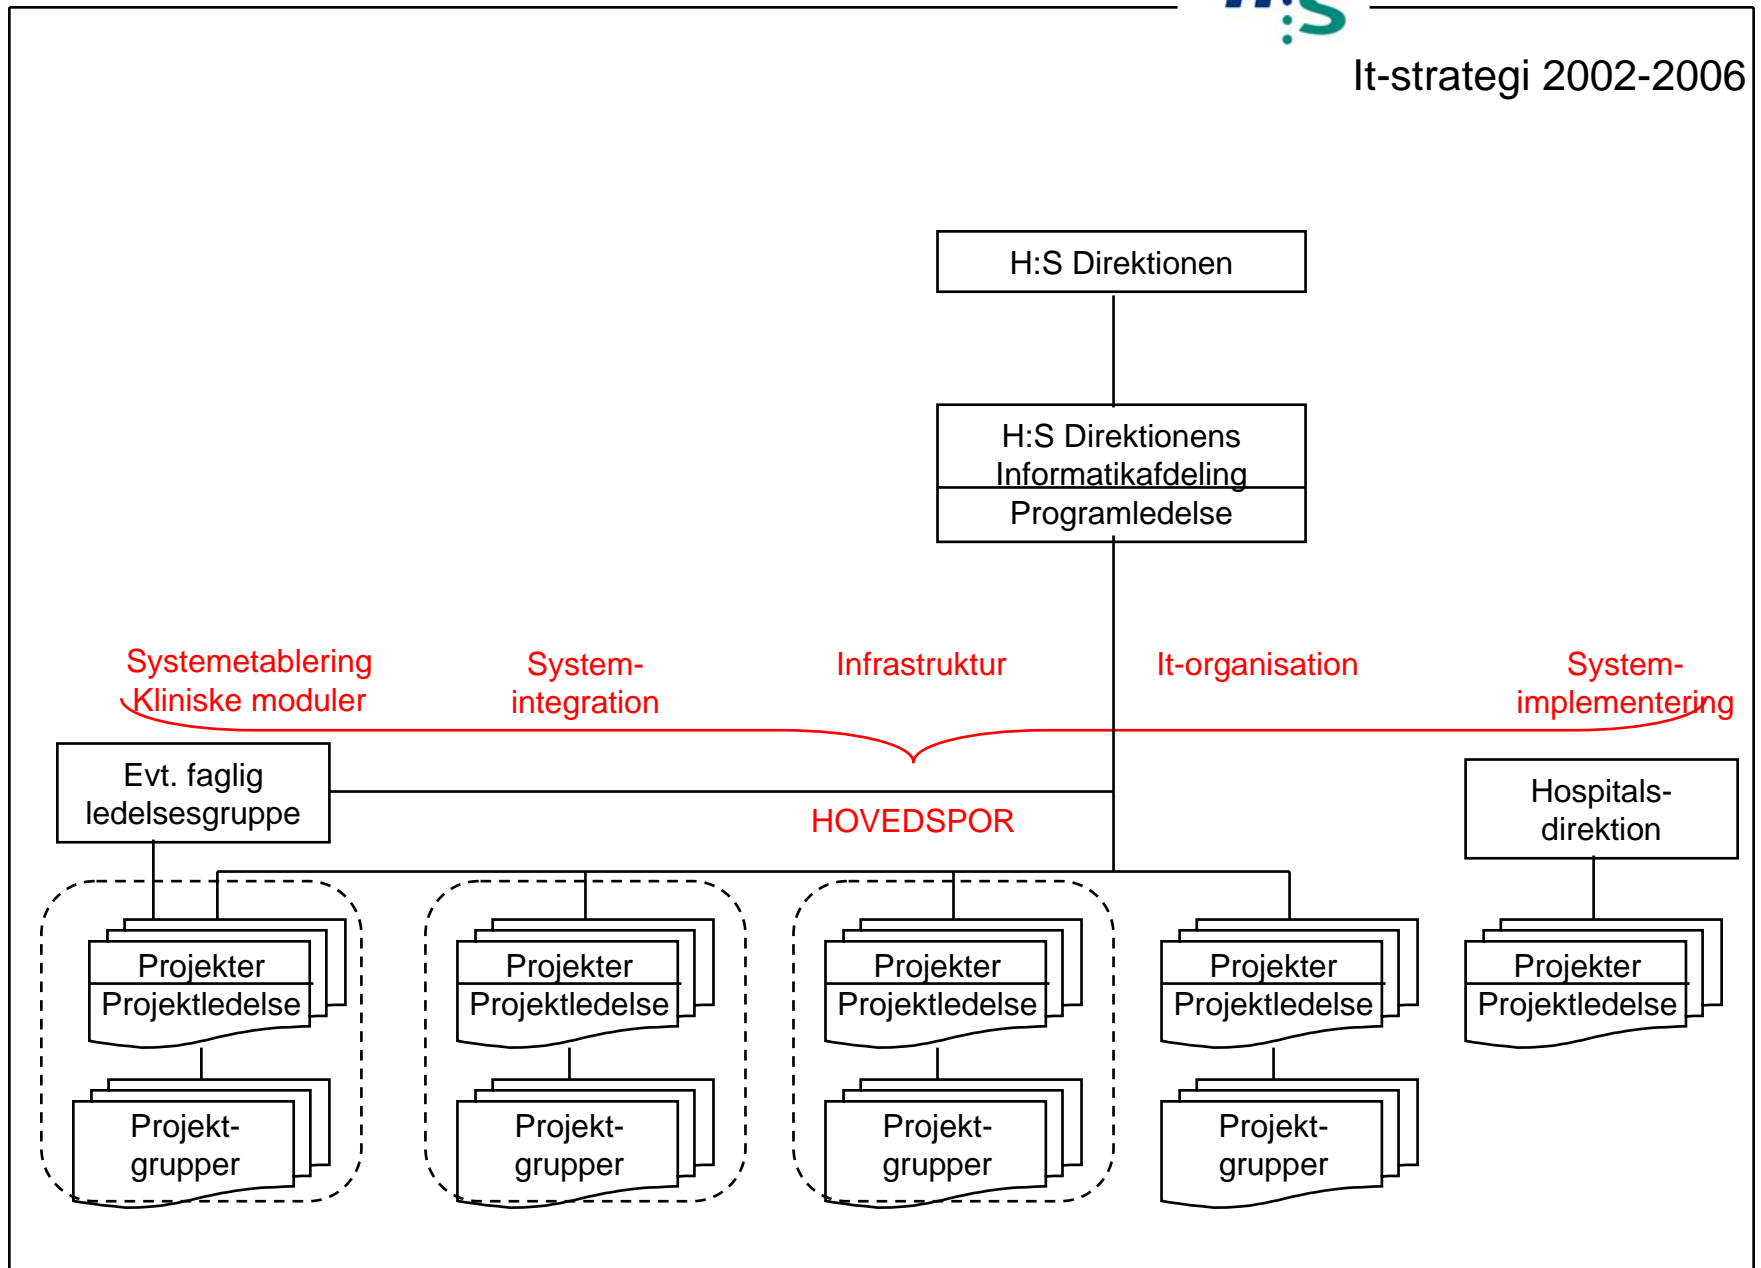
It-strategi 2002-2006

H:S Direktionen

H:S Direktionens Informatikafdeling

Programledelse

Systemetablering Kliniske moduler

System-integration

Infrastruktur

It-organisation

System-implementering

Evt. faglig ledelsesgruppe

HOVEDSPOR

Hospitals-direktion

Projekter
Projektledelse

Projekt-grupper

Projekter
Projektledelse

Projekt-grupper

Projekter
Projektledelse

Projekt-grupper

Projekter
Projektledelse

Projekt-grupper

Projekter
Projektledelse